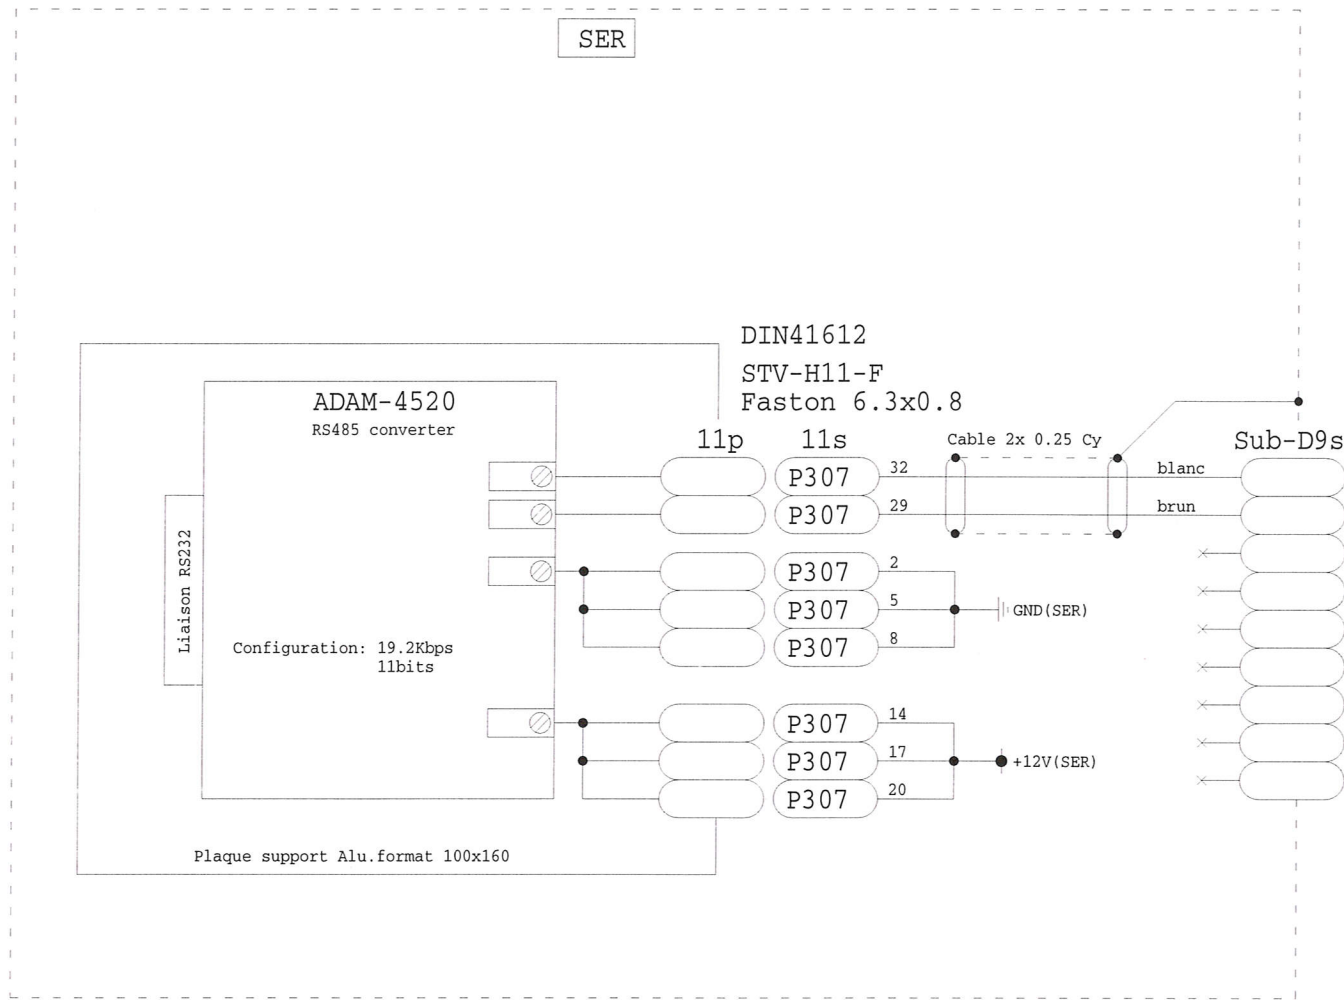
SER

DIN41612
STV-H11-F
Faston 6.3x0.8

ADAM-4520
RS485 converter

Liaison RS232

Configuration: 19.2Kbps
11bits

11p

11s

P307
P307
P307
P307
P307
P307
P307
P307

32
29
2
5
8
14
17
20

Cable 2x 0.25 Cy

Sub-D9s

blanc
brun

GND(SER)

+12V(SER)

Plaque support Alu.format 100x160